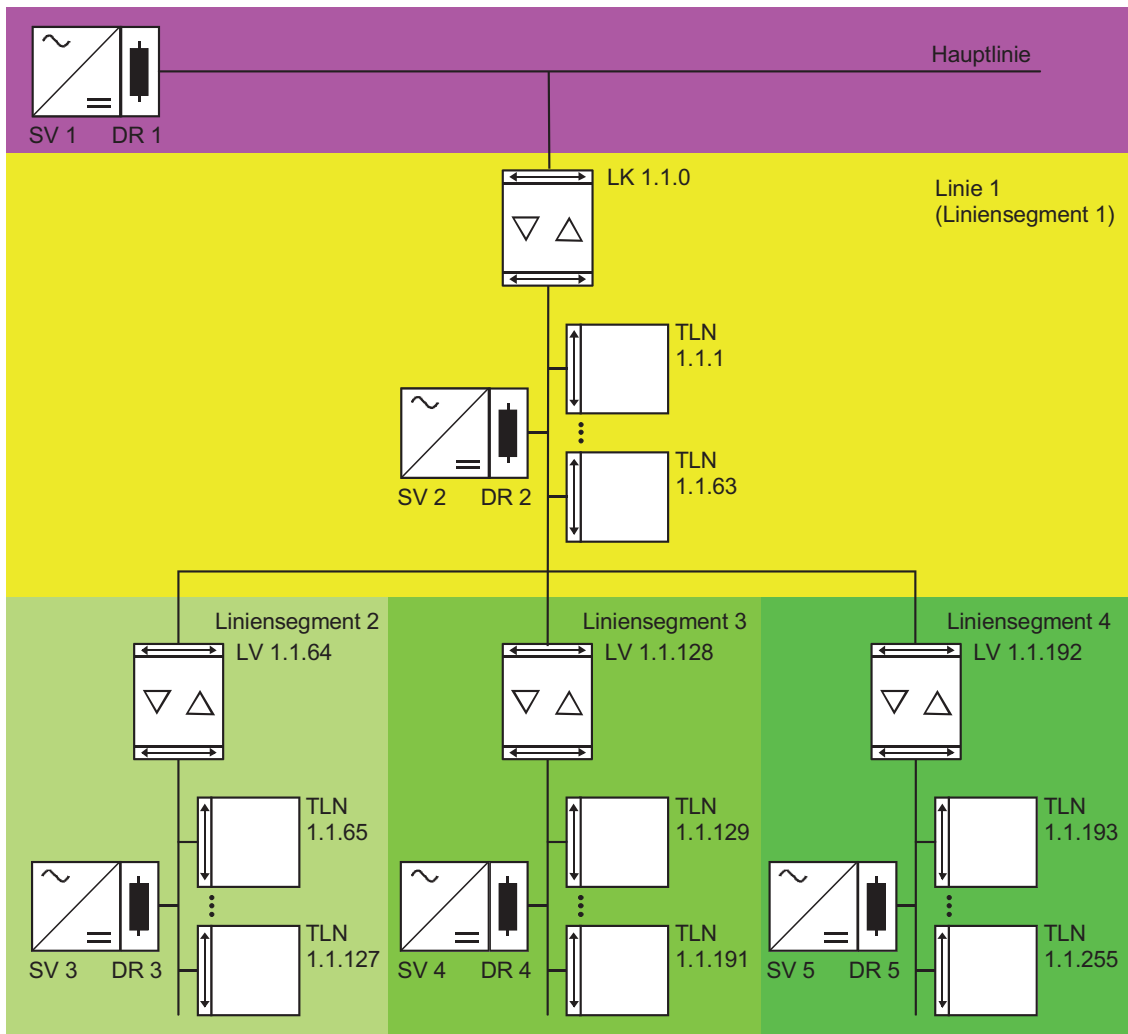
SV 1 DR 1

Hauptlinie

LK 1.1.0

Linie 1
(Liniensegment 1)

TLN
1.1.1

SV 2 DR 2

TLN
1.1.63

Liniensegment 2

LV 1.1.64

TLN
1.1.65

SV 3 DR 3

TLN
1.1.127

Liniensegment 3

LV 1.1.128

TLN
1.1.129

SV 4 DR 4

TLN
1.1.191

Liniensegment 4

LV 1.1.192

TLN
1.1.193

SV 5 DR 5

TLN
1.1.255